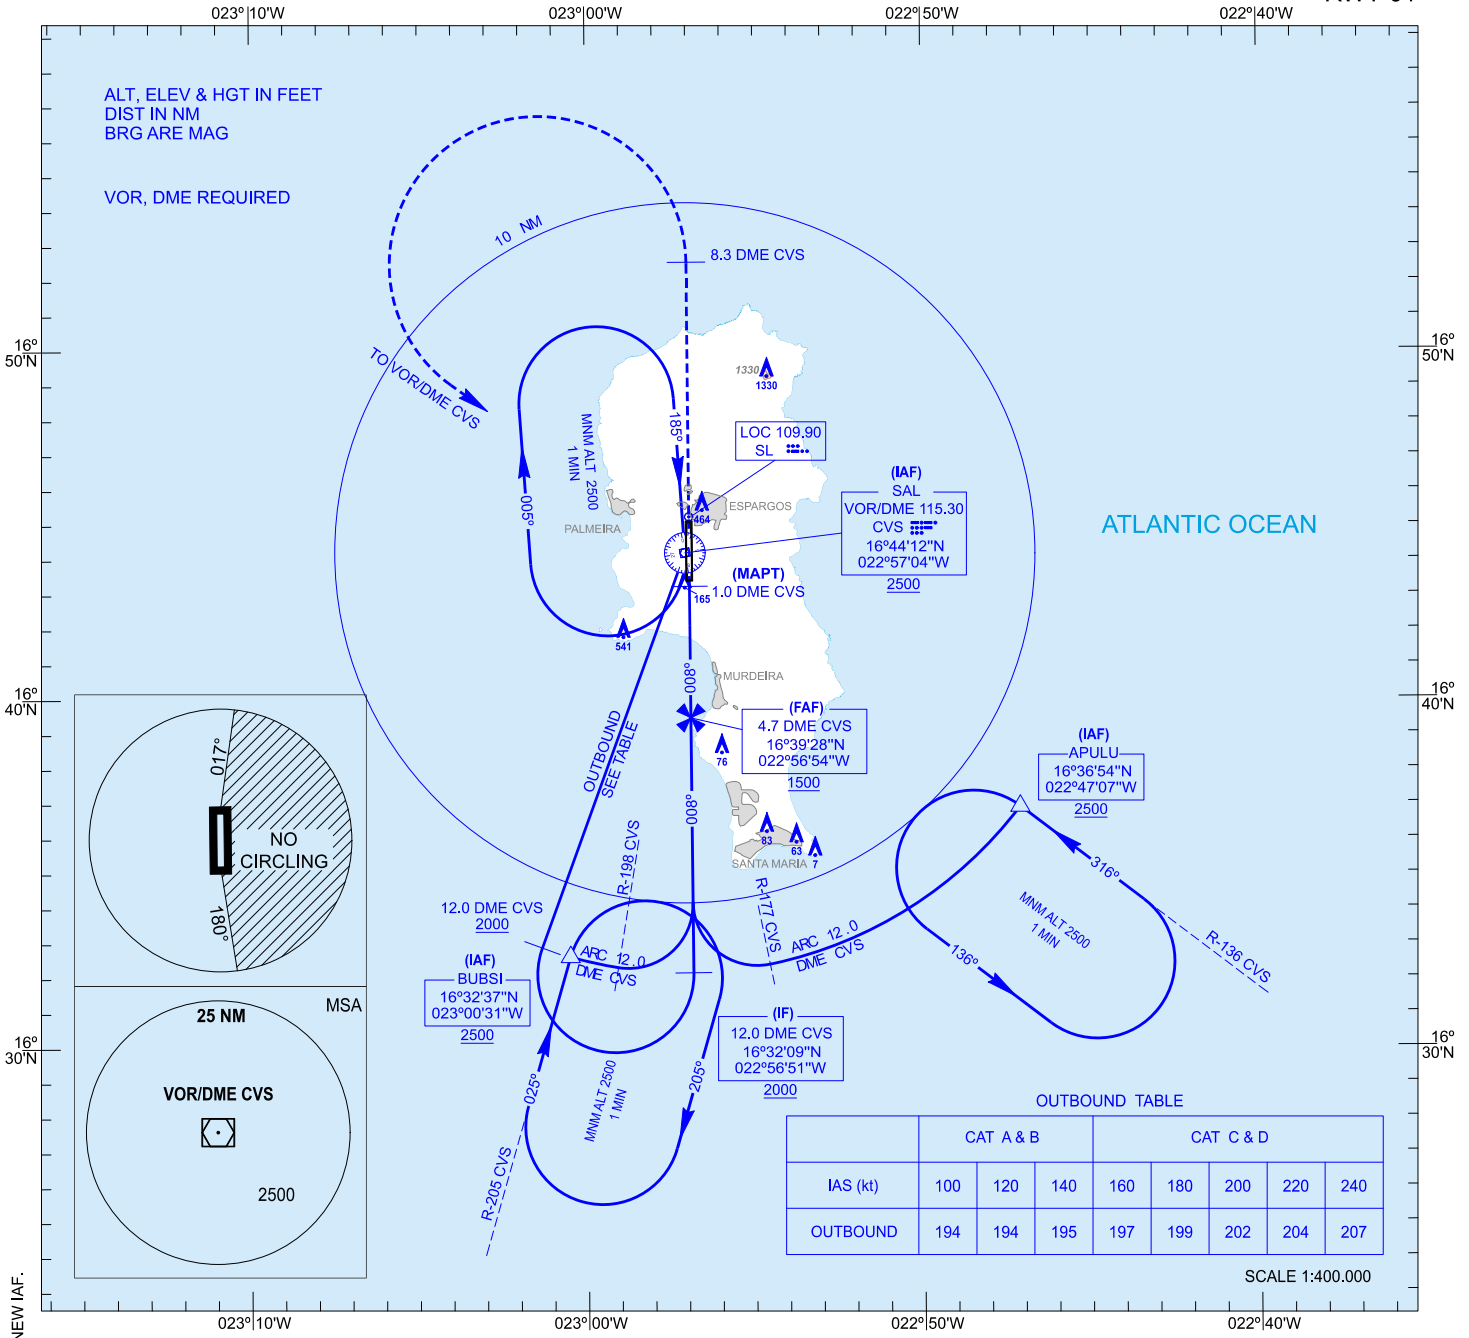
023°10'W
023°00'W
022°50'W
022°40'W
RWY 01

ALT, ELEV & HGT IN FEET
DIST IN NM
BRG ARE MAG

VOR, DME REQUIRED

10 NM
8.3 DME CVS
TO VOR/DME CVS

16°
50'N

16°
50'N

1330
1330

MNM ALT 2500
1 MIN

185°
005°

LOC 109.90
SL

(IAF)
SAL
VOR/DME 115.30
CVS
16°44'12"N
022°57'04"W
2500

464
ESPARGOS
PALMEIRA

ATLANTIC OCEAN

(MAPT)
1.0 DME CVS
165
541

MURDEIRA
008°

16°
40'N

16°
40'N

(FAF)
4.7 DME CVS
16°39'28"N
022°56'54"W
1500

76

OUTBOUND
SEE TABLE

017°
NO
CIRCLING
180°

008°

83
63
7
SANTA MARIA

(IAF)
APULU
16°36'54"N
022°47'07"W
2500

316°
MNM ALT 2500
1 MIN
136°
R-136 CVS

R-198 CVS
R-177 CVS
ARC 12.0
DME CVS

12.0 DME CVS
2000

(IAF)
BUBSI
16°32'37"N
023°00'31"W
2500

ARC 12.0
DME CVS

MSA
25 NM
VOR/DME CVS
2500

16°
30'N

16°
30'N

(IF)
12.0 DME CVS
16°32'09"N
022°56'51"W
2000

MNM ALT 2500
1 MIN
025°
205°
R-205 CVS

OUTBOUND TABLE

| | CAT A & B | | | CAT C & D | | | | |
|---|---|---|---|---|---|---|---|---|
| IAS (kt) | 100 | 120 | 140 | 160 | 180 | 200 | 220 | 240 |
| OUTBOUND | 194 | 194 | 195 | 197 | 199 | 202 | 204 | 207 |

SCALE 1:400.000

023°10'W
023°00'W
022°50'W
022°40'W
NEW IAF.